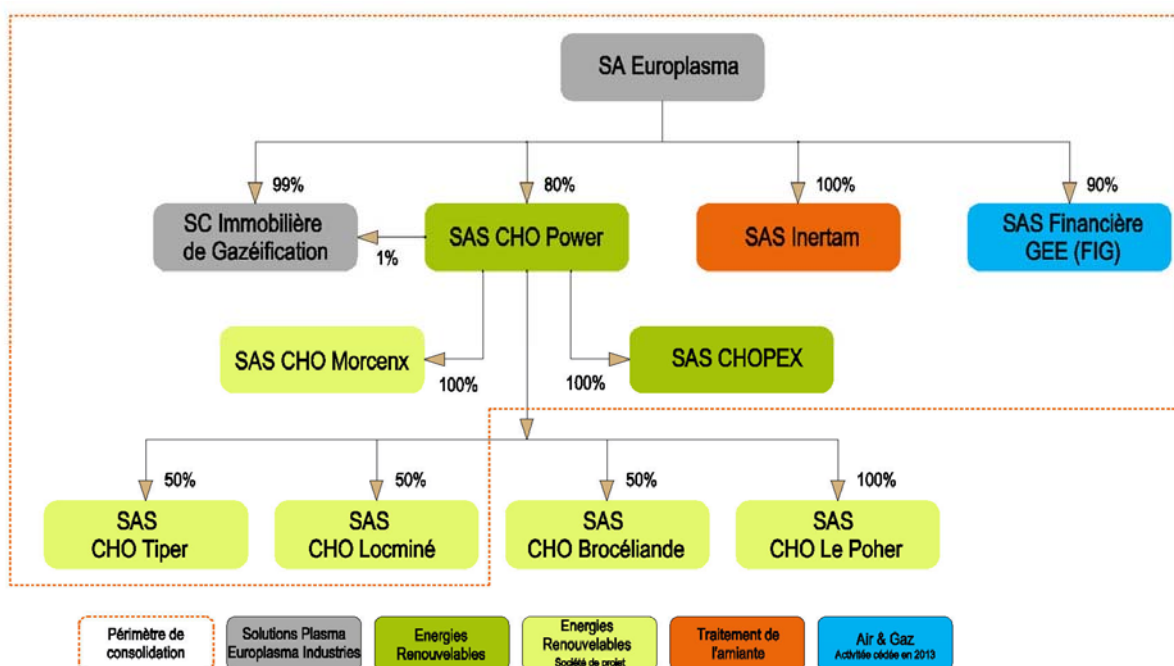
SA Europlasma

99%

80%

100%

90%

SC Immobilière de Gazéification

1%

SAS CHO Power

SAS Inertam

SAS Financière GEE (FIG)

SAS CHO Morcenx

100%

100%

SAS CHOPEX

50%

50%

50%

100%

SAS CHO Tiper

SAS CHO Locminé

SAS CHO Brocéliande

SAS CHO Le Poher

Périmètre de consolidation

Solutions Plasma Europlasma Industries

Energies Renouvelables

Energies Renouvelables Société de projet

Traitement de l'amiante

Air & Gaz Activitée cédée en 2013